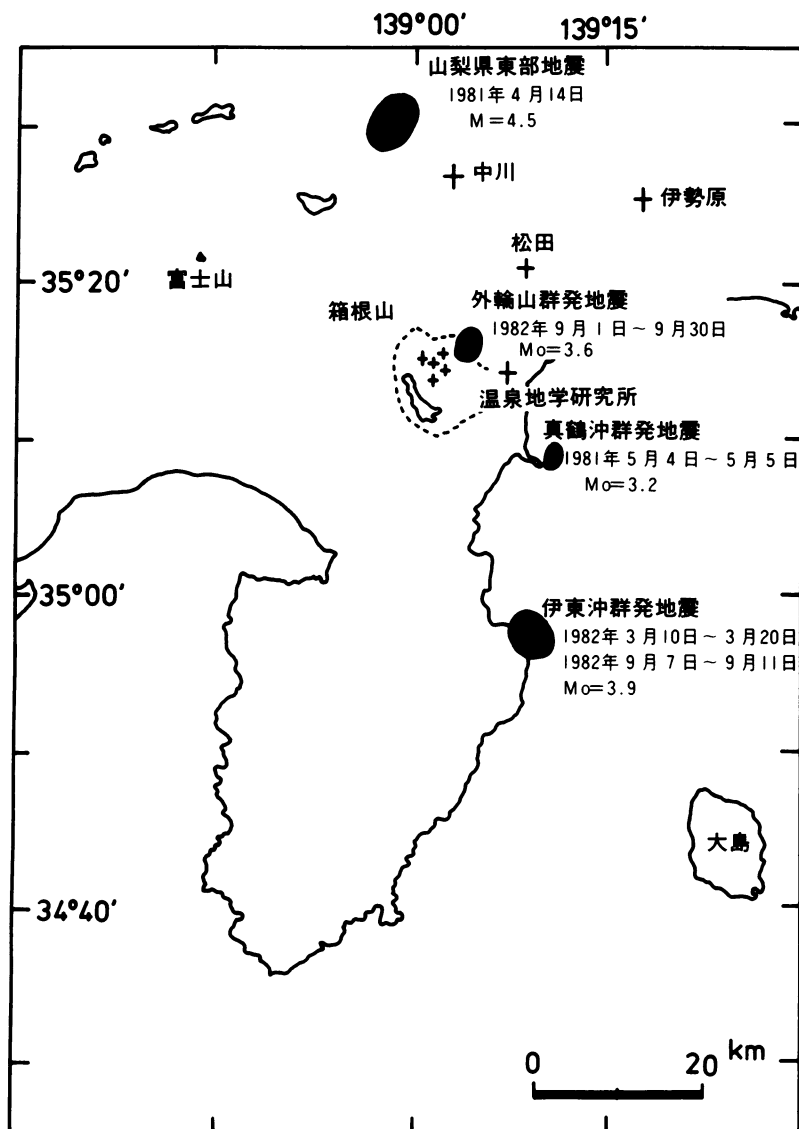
139°00′
139°15′

山梨県東部地震
1981年4月14日
M=4.5

中川
伊勢原
松田

35°20′
富士山
箱根山

外輪山群発地震
1982年9月1日～9月30日
Mo=3.6

温泉地学研究所

真鶴沖群発地震
1981年5月4日～5月5日
Mo=3.2

35°00′

伊東沖群発地震
1982年3月10日～3月20日
1982年9月7日～9月11日
Mo=3.9

大島

34°40′

0
20 km